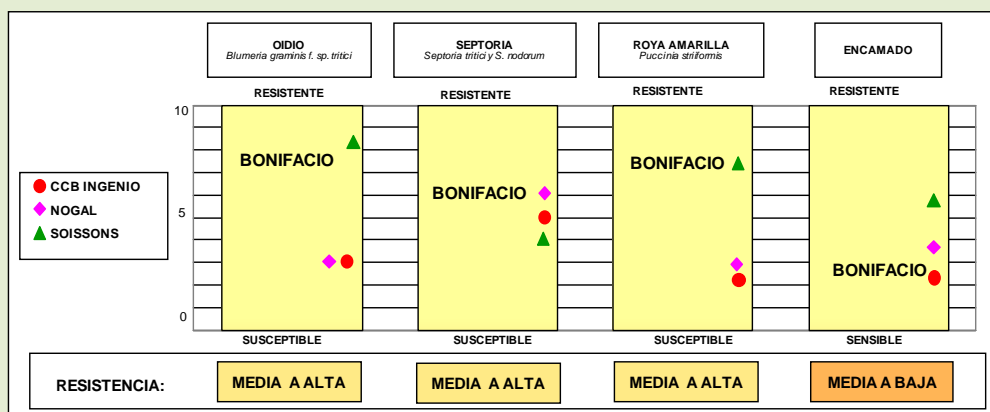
OIDIO
Blumeria graminis f. sp. tritici

SEPTORIA
Septoria tritici y S. nodorum

ROYA AMARILLA
Puccinia striiformis

ENCAMADO

RESISTENTE
RESISTENTE
RESISTENTE
RESISTENTE

10
5
0

CCB INGENIO
NOGAL
SOISSONS

BONIFACIO
BONIFACIO
BONIFACIO
BONIFACIO

SUSCEPTIBLE
SUSCEPTIBLE
SUSCEPTIBLE
SENSIBLE

RESISTENCIA:
MEDIA A ALTA
MEDIA A ALTA
MEDIA A ALTA
MEDIA A BAJA